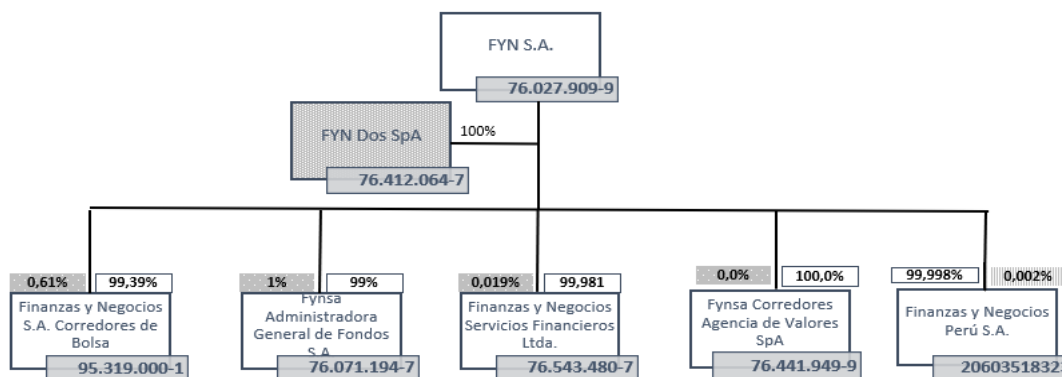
FYN S.A.

76.027.909-9

FYN Dos SpA

100%

76.412.064-7

0,61%

99,39%

Finanzas y Negocios S.A. Corredores de Bolsa

95.319.000-1

1%

99%

Fynsa Administradora General de Fondos S.A.

76.071.194-7

0,019%

99,981

Finanzas y Negocios Servicios Financieros Ltda.

76.543.480-7

0,0%

100,0%

Fynsa Corredores Agencia de Valores SpA

76.441.949-9

99,998%

0,002%

Finanzas y Negocios Perú S.A.

2060351832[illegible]